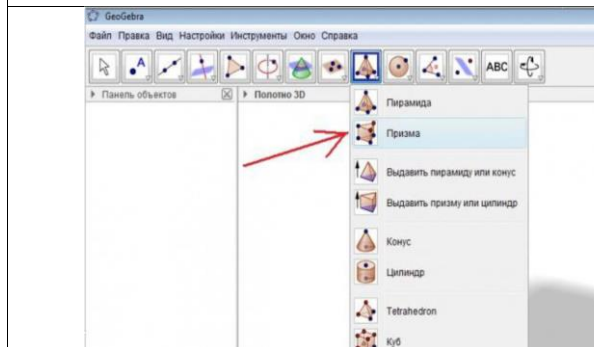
GeoGebra

Файл Правка Вид Настройки Инструменты Окно Справка

ABC

Панель объектов

Полотно 3D

Пирамида

Призма

Выдавить пирамиду или конус

Выдавить призму или цилиндр

Конус

Цилиндр

Tetrahedron

Куб